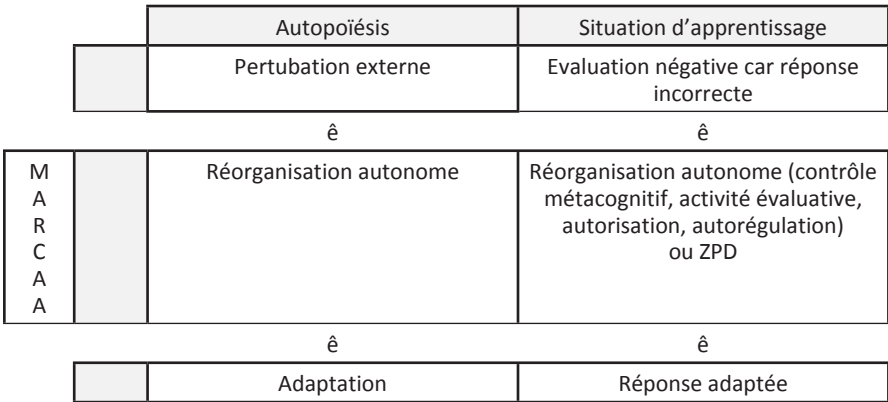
| | | Autopoïésis | Situation d'apprentissage |
|---|---|---|---|
| | | Pertubation externe | Evaluation négative car réponse incorrecte |
| | | ê | ê |
| M A R C A A | | Réorganisation autonome | Réorganisation autonome (contrôle métacognitif, activité évaluative, autorisation, autorégulation) ou ZPD |
| | | ê | ê |
| | | Adaptation | Réponse adaptée |